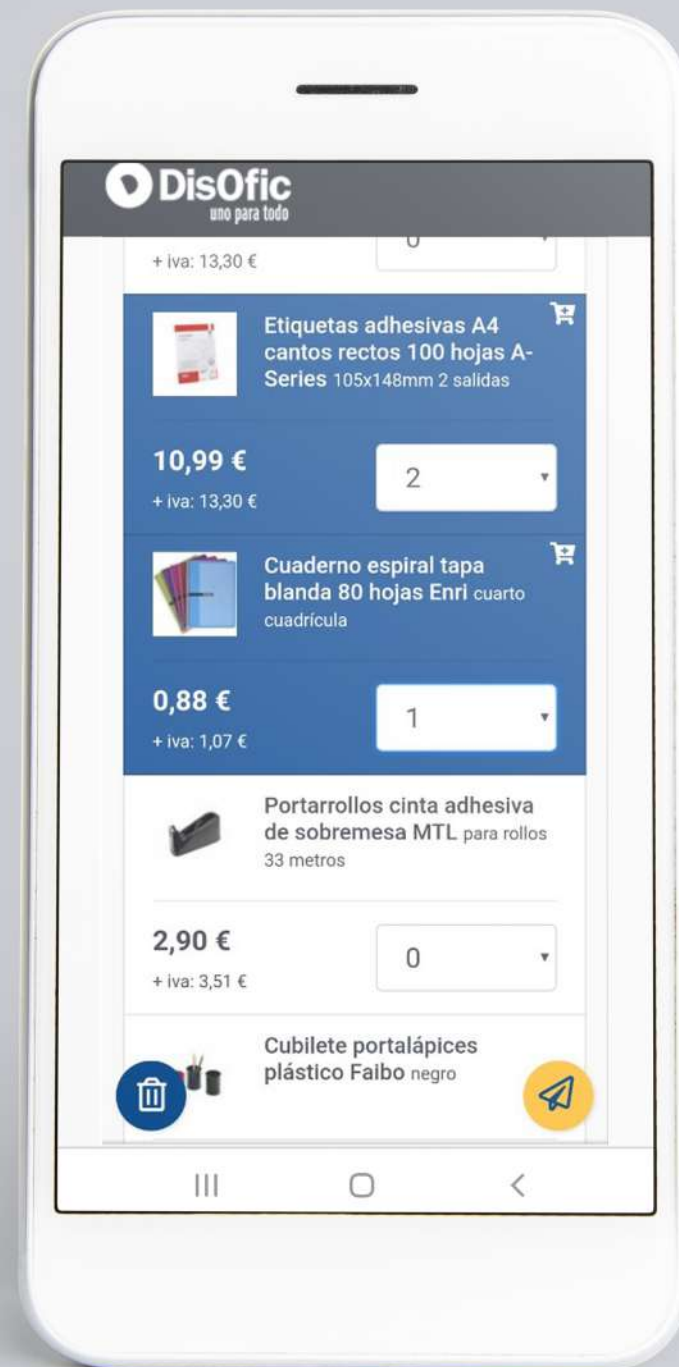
DisOfic
uno para todo

+ iva: 13,30 €

0

Etiquetas adhesivas A4 cantos rectos 100 hojas A-Series 105x148mm 2 salidas

10,99 €
+ iva: 13,30 €

2

Cuaderno espiral tapa blanda 80 hojas Enri cuarto cuadrícula

0,88 €
+ iva: 1,07 €

1

Portarrollos cinta adhesiva de sobremesa MTL para rollos 33 metros

2,90 €
+ iva: 3,51 €

0

Cubilete portalápices plástico Faibo negro